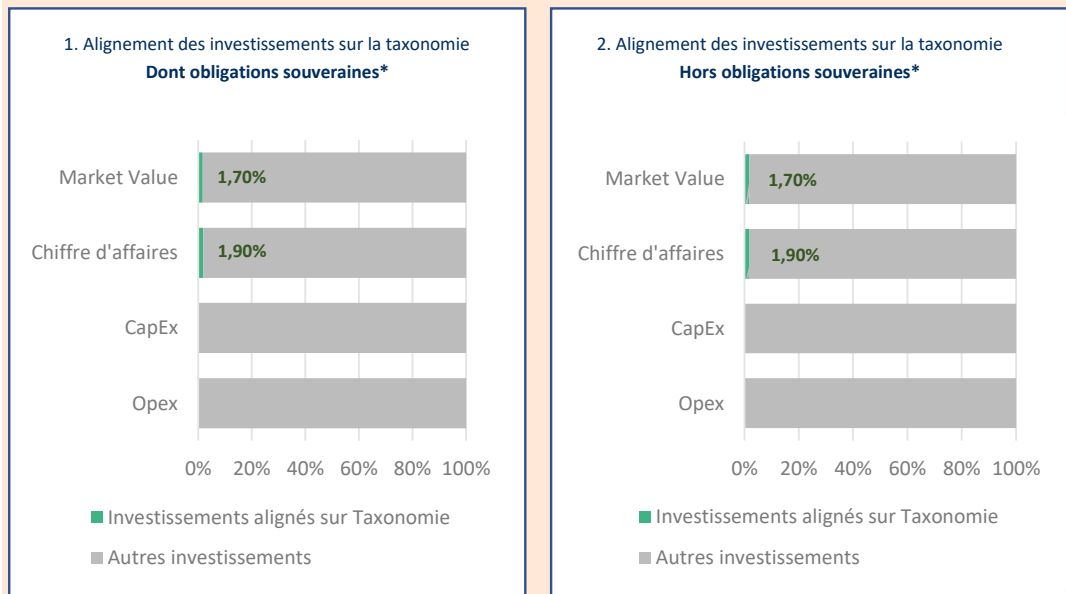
1. Alignement des investissements sur la taxonomie
**Dont obligations souveraines***

Market Value 1,70%
Chiffre d'affaires 1,90%
CapEx
Opex

0% 20% 40% 60% 80% 100%

Investissements alignés sur Taxonomie
Autres investissements

2. Alignement des investissements sur la taxonomie
**Hors obligations souveraines***

Market Value 1,70%
Chiffre d'affaires 1,90%
CapEx
Opex

0% 20% 40% 60% 80% 100%

Investissements alignés sur Taxonomie
Autres investissements